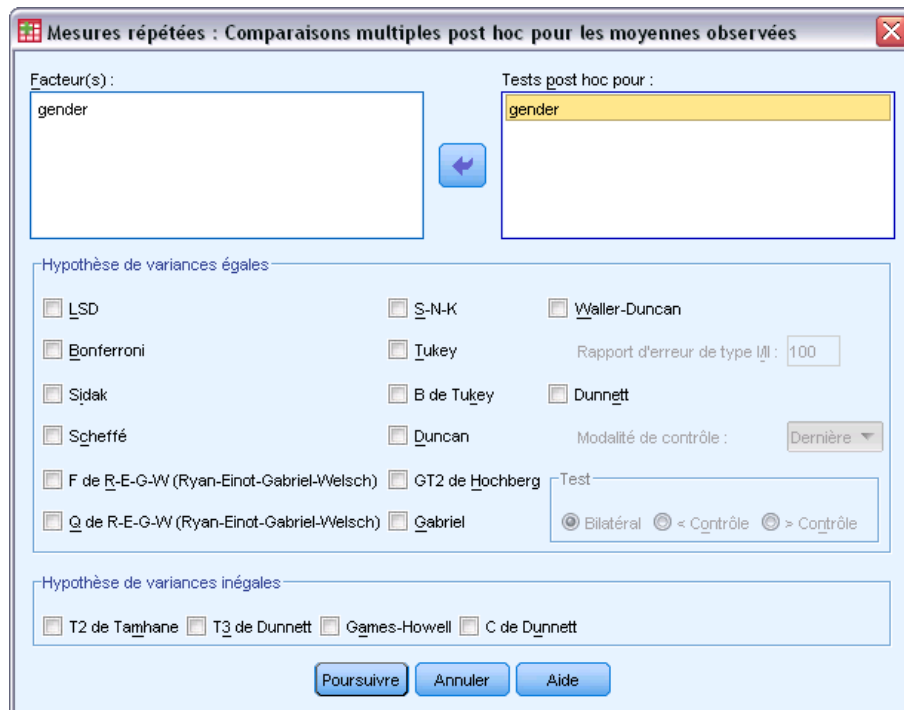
Mesures répétées : Comparaisons multiples post hoc pour les moyennes observées

Facteur(s) :
gender

Tests post hoc pour :
gender

Hypothèse de variances égales

LSD
Bonferroni
Sidak
Scheffé
F de R-E-G-W (Ryan-Einot-Gabriel-Welsch)
Q de R-E-G-W (Ryan-Einot-Gabriel-Welsch)

S-N-K
Tukey
B de Tukey
Duncan
GT2 de Hochberg
Gabriel

Waller-Duncan
Rapport d'erreur de type I/II : 100
Dunnett
Modalité de contrôle : Dernière
Test
Bilatéral < Contrôle > Contrôle

Hypothèse de variances inégales

T2 de Tamhane T3 de Dunnett Games-Howell C de Dunnett

Poursuivre Annuler Aide